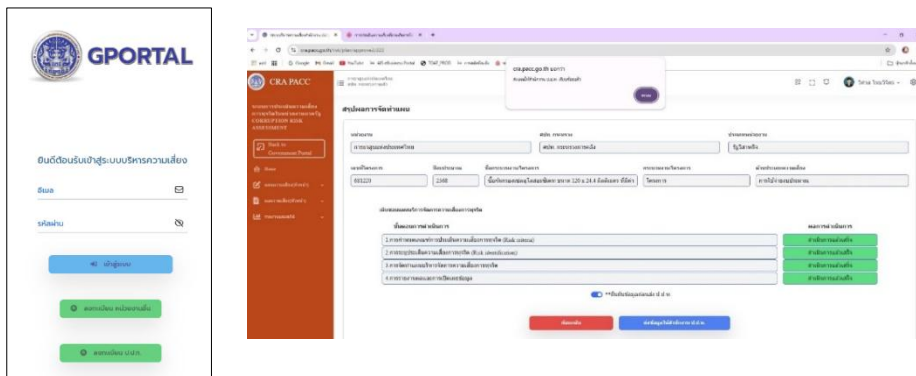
GPORTAL

ยินดีต้อนรับเข้าสู่ระบบบริหารความเสี่ยง

อีเมล

รหัสผ่าน

เข้าสู่ระบบ

ลงทะเบียน หน่วยงานเสี่ยง

ลงทะเบียน ป.ป.ช.

CRA PACC

cra.pacc.go.th

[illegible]

ตกลง

สรุปผลการจัดทำแผน

หน่วยงาน

โครงการ

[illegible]

601220

2568

ขั้นตอนการดำเนินการ

ผลการดำเนินการ

1.การประเมินความเสี่ยงการทุจริต (Risk assessment)

2.การระบุความเสี่ยงการทุจริต (Risk identification)

3.การจัดการและบริหารจัดการความเสี่ยงการทุจริต

4.การรายงานผลการติดตามข้อมูล

ดำเนินการแล้วเสร็จ

ดำเนินการแล้วเสร็จ

ดำเนินการแล้วเสร็จ

ดำเนินการแล้วเสร็จ

ยืนยันข้อมูลส่งให้ ป.ป.ช.

ย้อนกลับ

บันทึกข้อมูลให้สำนักงาน ป.ป.ช.